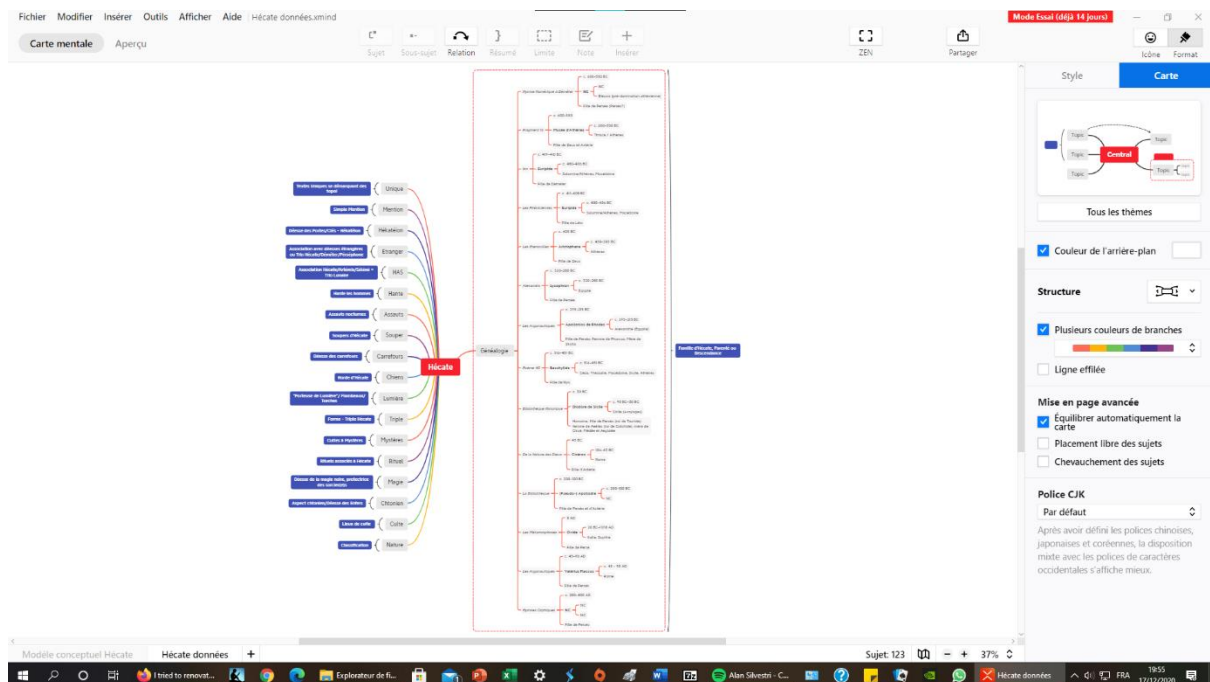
Fichier Modifier Insérer Outils Afficher Aide Hécate données.xmind

Mode Essai (déjà 14 jours)

Carte mentale Aperçu

Sujet Sous-sujet Relation Résumé Limite Note Insérer

ZEN

Partager

Icône Format

Style Carte

Topic Topic Central Topic Topic Topic

Tous les thèmes

Couleur de l'arrière-plan

Structure

Plusieurs couleurs de branches

Ligne effilée

Mise en page avancée

Équilibrer automatiquement la carte

Placement libre des sujets

Chevauchement des sujets

Police CJK

Par défaut

Après avoir défini les polices chinoises, japonaises et coréennes, la disposition mixte avec les polices de caractères occidentales s'affiche mieux.

Hécate

Unique

Mention

Hekatéion

Etranger

HAS

Hatria

Assauts

Souper

Carrefours

Chiens

Lumière

Triple

Mystères

Rituel

Magie

Chthonien

Culte

Nature

Généalogie

Famille d'Hécate, Parenté ou Descendance

Modèle conceptuel Hécate Hécate données +

Sujet: 123 − + 37%

I tried to renovat... Explorateur de fi... Alan Silvestri - C... Hécate données FRA 19:55 17/12/2020